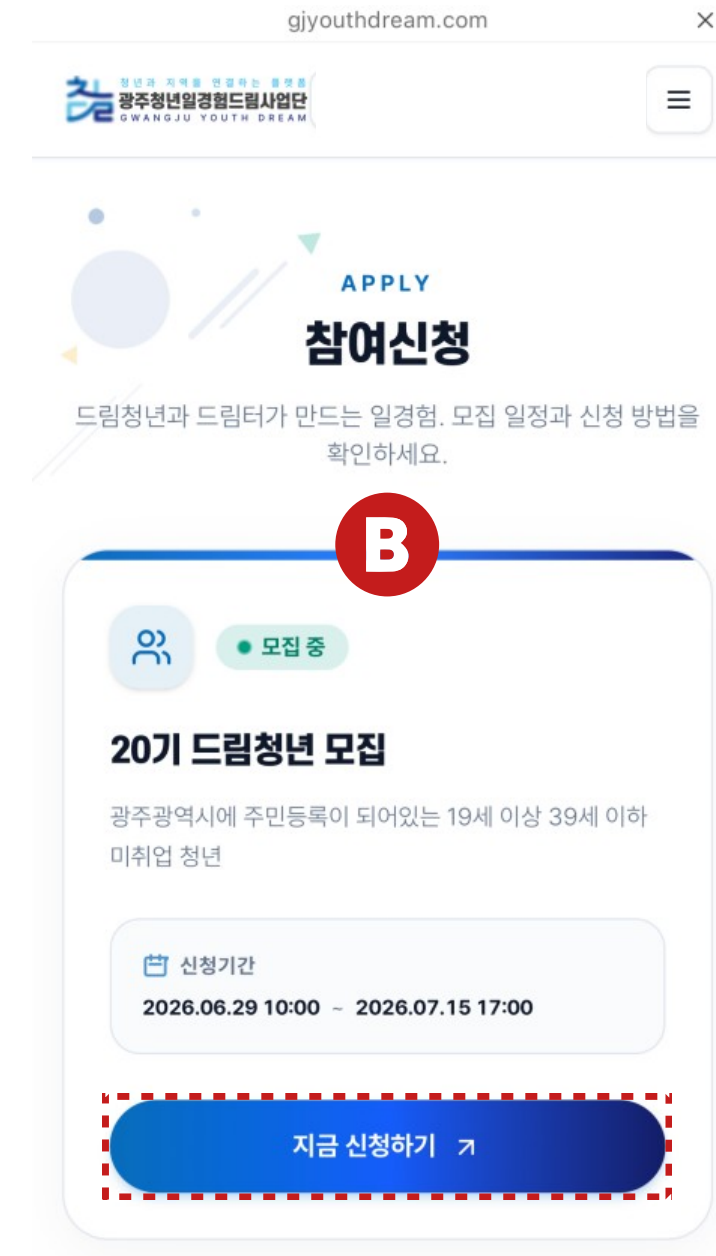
gjyouthdream.com
×

청년과 지역을 연결하는 플랫폼
광주청년일경험드림사업단
GWANGJU YOUTH DREAM

☰

APPLY

참여신청

드림청년과 드림터가 만드는 일경험. 모집 일정과 신청 방법을 확인하세요.

B

● 모집 중

20기 드림청년 모집

광주광역시에 주민등록이 되어있는 19세 이상 39세 이하 미취업 청년

신청기간
2026.06.29 10:00 ~ 2026.07.15 17:00

지금 신청하기 ↗